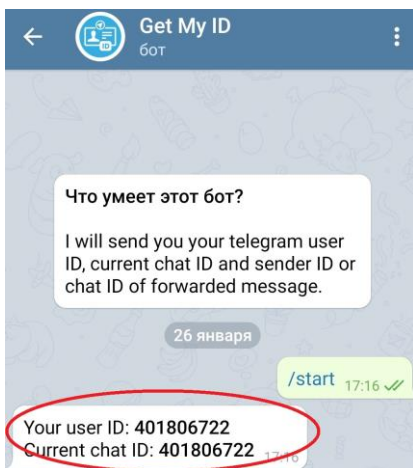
Get My ID
бот

Что умеет этот бот?

I will send you your telegram user ID, current chat ID and sender ID or chat ID of forwarded message.

26 января

/start 17:16

Your user ID: 401806722
Current chat ID: 401806722 17:16